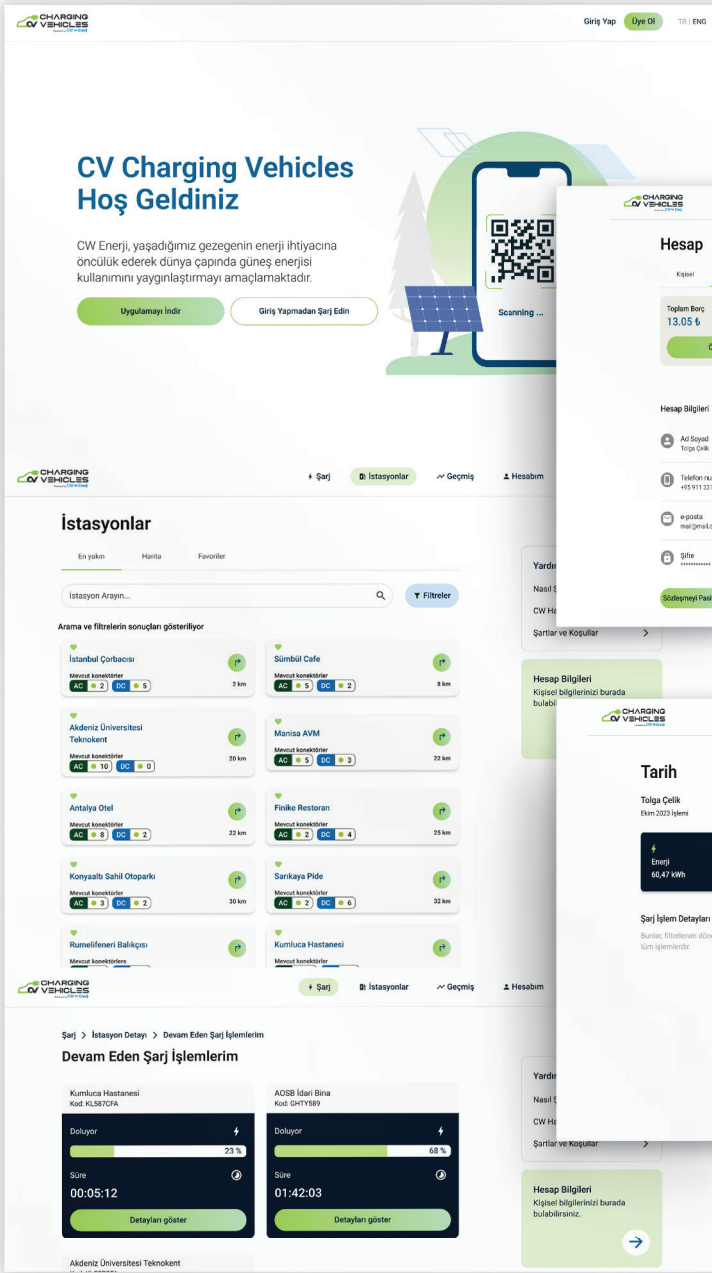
CHARGING CV VEHICLES

Giriş Yap Üye Ol TR | ENG

CV Charging Vehicles Hoş Geldiniz

CW Enerji, yaşadığımız gezegenin enerji ihtiyacına öncülük ederek dünya çapında güneş enerjisi kullanımını yaygınlaştırmayı amaçlamaktadır.

Uygulamayı İndir

Giriş Yapmadan Şarj Edin

Scanning ...

CHARGING CV VEHICLES

Hesap

Kişisel

Toplam Borç
13.05 ₺

Hesap Bilgileri

Ad Soyad
Tolga Çelik

Telefon nu
+90 911 33

e-posta
mail@mail.c

Şifre

Sözleşmeyi Pasif

CHARGING CV VEHICLES

Şarj İstasyonlar Geçmiş Hesabım

İstasyonlar

En yakın Harita Favoriler

İstasyon Arayın...

Filtreler

Arama ve filtrelerin sonuçları gösteriliyor

İstanbul Çorbacısı
Mevcut konektörler
AC 2 DC 5
2 km

Sümbül Cafe
Mevcut konektörler
AC 5 DC 2
8 km

Akdeniz Üniversitesi Teknokent
Mevcut konektörler
AC 10 DC 0
20 km

Manisa AVM
Mevcut konektörler
AC 5 DC 3
22 km

Antalya Otel
Mevcut konektörler
AC 8 DC 2
22 km

Finike Restoran
Mevcut konektörler
AC 2 DC 4
25 km

Konyaaltı Sahil Otoparkı
Mevcut konektörler
AC 3 DC 2
30 km

Sarıkaya Pide
Mevcut konektörler
AC 2 DC 6
32 km

Rumelifeneri Balıkçısı
Mevcut konektörlers

Kumluca Hastanesi

Yardı
Nasıl
CW Ha
Şartlar ve Koşullar

Hesap Bilgileri
Kişisel bilgilerinizi burada bulabi

CHARGING CV VEHICLES

Tarih

Tolga Çelik
Ekim 2023 İşlemi

Enerji
60,47 kWh

Şarj İşlem Detayları
Bunlar, filtrelenen döne tüm işlemlerdir.

CHARGING CV VEHICLES

Şarj İstasyonlar Geçmiş Hesabım

Şarj > İstasyon Detayı > Devam Eden Şarj İşlemlerim

Devam Eden Şarj İşlemlerim

Kumluca Hastanesi
Kod: KL587CFA
Doluyor
23 %
Süre
00:05:12
Detayları göster

AOSB İdari Bina
Kod: GHTY589
Doluyor
68 %
Süre
01:42:03
Detayları göster

Akdeniz Üniversitesi Teknokent

Yardı
Nasıl
CW Ha
Şartlar ve Koşullar

Hesap Bilgileri
Kişisel bilgilerinizi burada bulabilirsiniz.